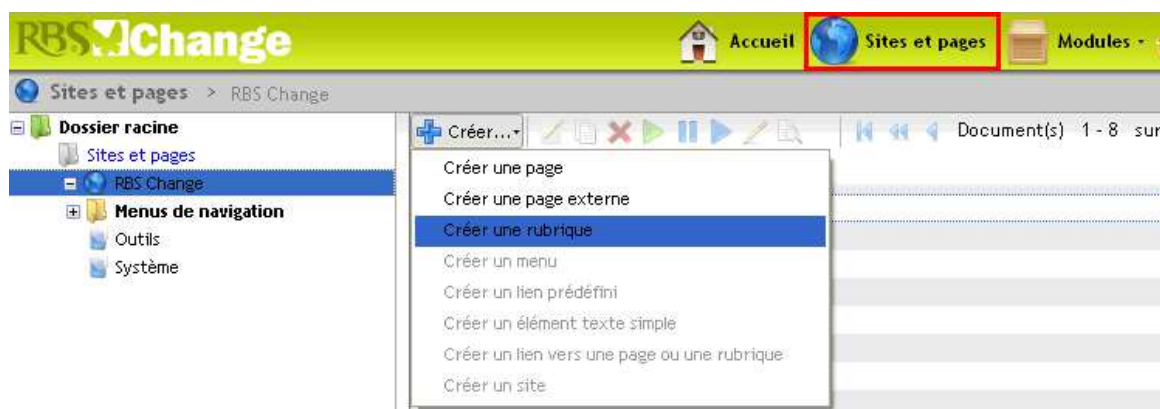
RBS Change

Accueil

Sites et pages

Modules

Sites et pages > RBS Change

Dossier racine

Sites et pages

RBS Change

Menus de navigation

Outils

Système

Créer...

Document(s) 1 - 8 sur

Créer une page

Créer une page externe

Créer une rubrique

Créer un menu

Créer un lien prédéfini

Créer un élément texte simple

Créer un lien vers une page ou une rubrique

Créer un site